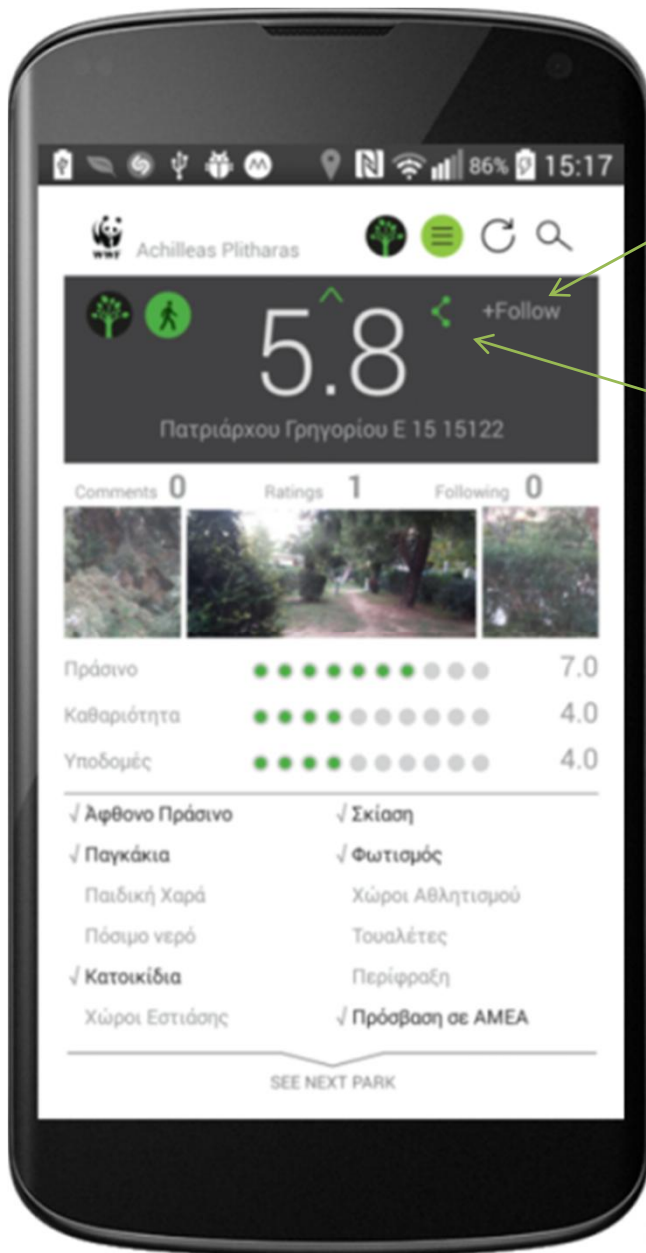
86% 15:17

WWF Achilleas Plitharas

+Follow

5.8

Πατριάρχου Γρηγορίου Ε 15 15122

Comments 0 Ratings 1 Following 0

| | | |
|---|---|---|
| Πράσινο | ●●●●●●●○○○ | 7.0 |
| Καθαριότητα | ●●●●○○○○○○ | 4.0 |
| Υποδομές | ●●●●○○○○○○ | 4.0 |

√ Άφθονο Πράσινο
√ Παγκάκια
Παιδική Χαρά
Πόσιμο νερό
√ Κατοικίδια
Χώροι Εστιάσης

√ Σκίαση
√ Φωτισμός
Χώροι Αθλητισμού
Τουαλέτες
Περίφραξη
√ Πρόσβαση σε ΑΜΕΑ

SEE NEXT PARK